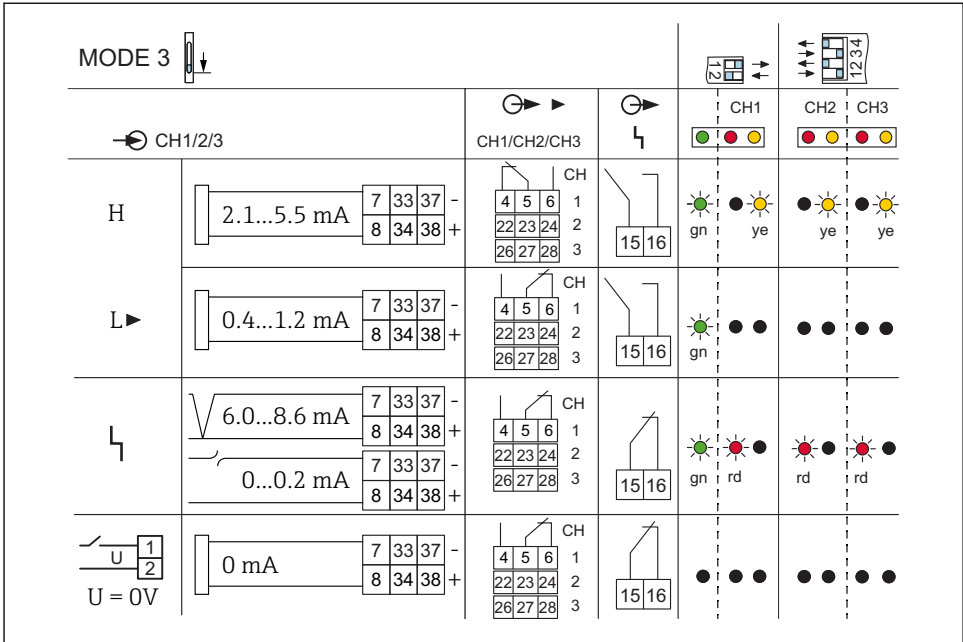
MODE 3

12

1234

CH1/2/3

CH1/CH2/CH3

CH1

CH2

CH3

H

2.1...5.5 mA

| 7 | 33 | 37 | - |
|---|---|---|---|
| 8 | 34 | 38 | + |

CH

| 4 | 5 | 6 | 1 |
|---|---|---|---|
| 22 | 23 | 24 | 2 |
| 26 | 27 | 28 | 3 |

15 16

gn ye ye ye

L►

0.4...1.2 mA

| 7 | 33 | 37 | - |
|---|---|---|---|
| 8 | 34 | 38 | + |

CH

| 4 | 5 | 6 | 1 |
|---|---|---|---|
| 22 | 23 | 24 | 2 |
| 26 | 27 | 28 | 3 |

15 16

gn

6.0...8.6 mA

| 7 | 33 | 37 | - |
|---|---|---|---|
| 8 | 34 | 38 | + |

0...0.2 mA

| 7 | 33 | 37 | - |
|---|---|---|---|
| 8 | 34 | 38 | + |

CH

| 4 | 5 | 6 | 1 |
|---|---|---|---|
| 22 | 23 | 24 | 2 |
| 26 | 27 | 28 | 3 |

15 16

gn rd rd rd

U 1 2

U = 0V

0 mA

| 7 | 33 | 37 | - |
|---|---|---|---|
| 8 | 34 | 38 | + |

CH

| 4 | 5 | 6 | 1 |
|---|---|---|---|
| 22 | 23 | 24 | 2 |
| 26 | 27 | 28 | 3 |

15 16